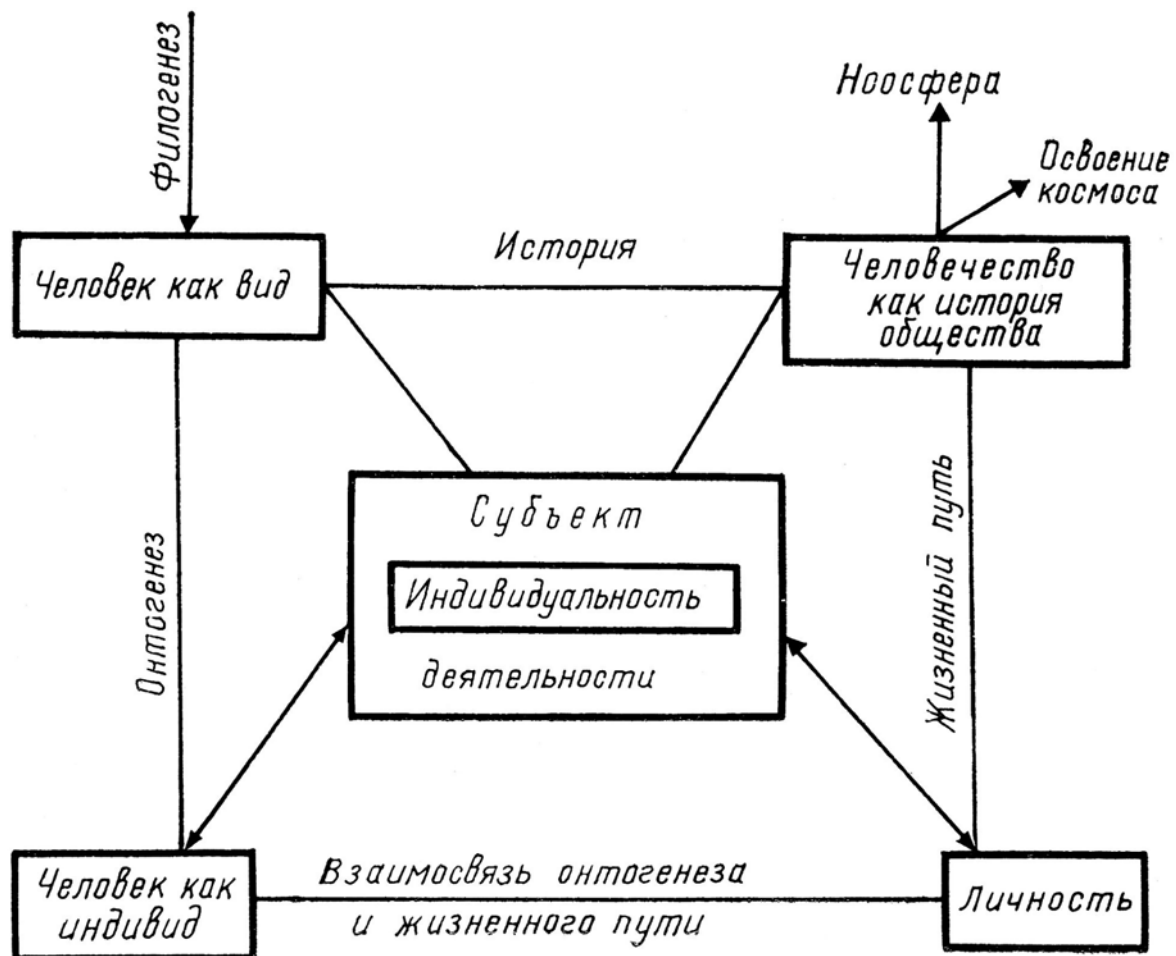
Филогенез

Ноосфера

Освоение космоса

Человек как вид

История

Человечество как история общества

Онтогенез

Субъект

Индивидуальность

деятельности

Жизненный путь

Человек как индивид

Взаимосвязь онтогенеза и жизненного пути

Личность